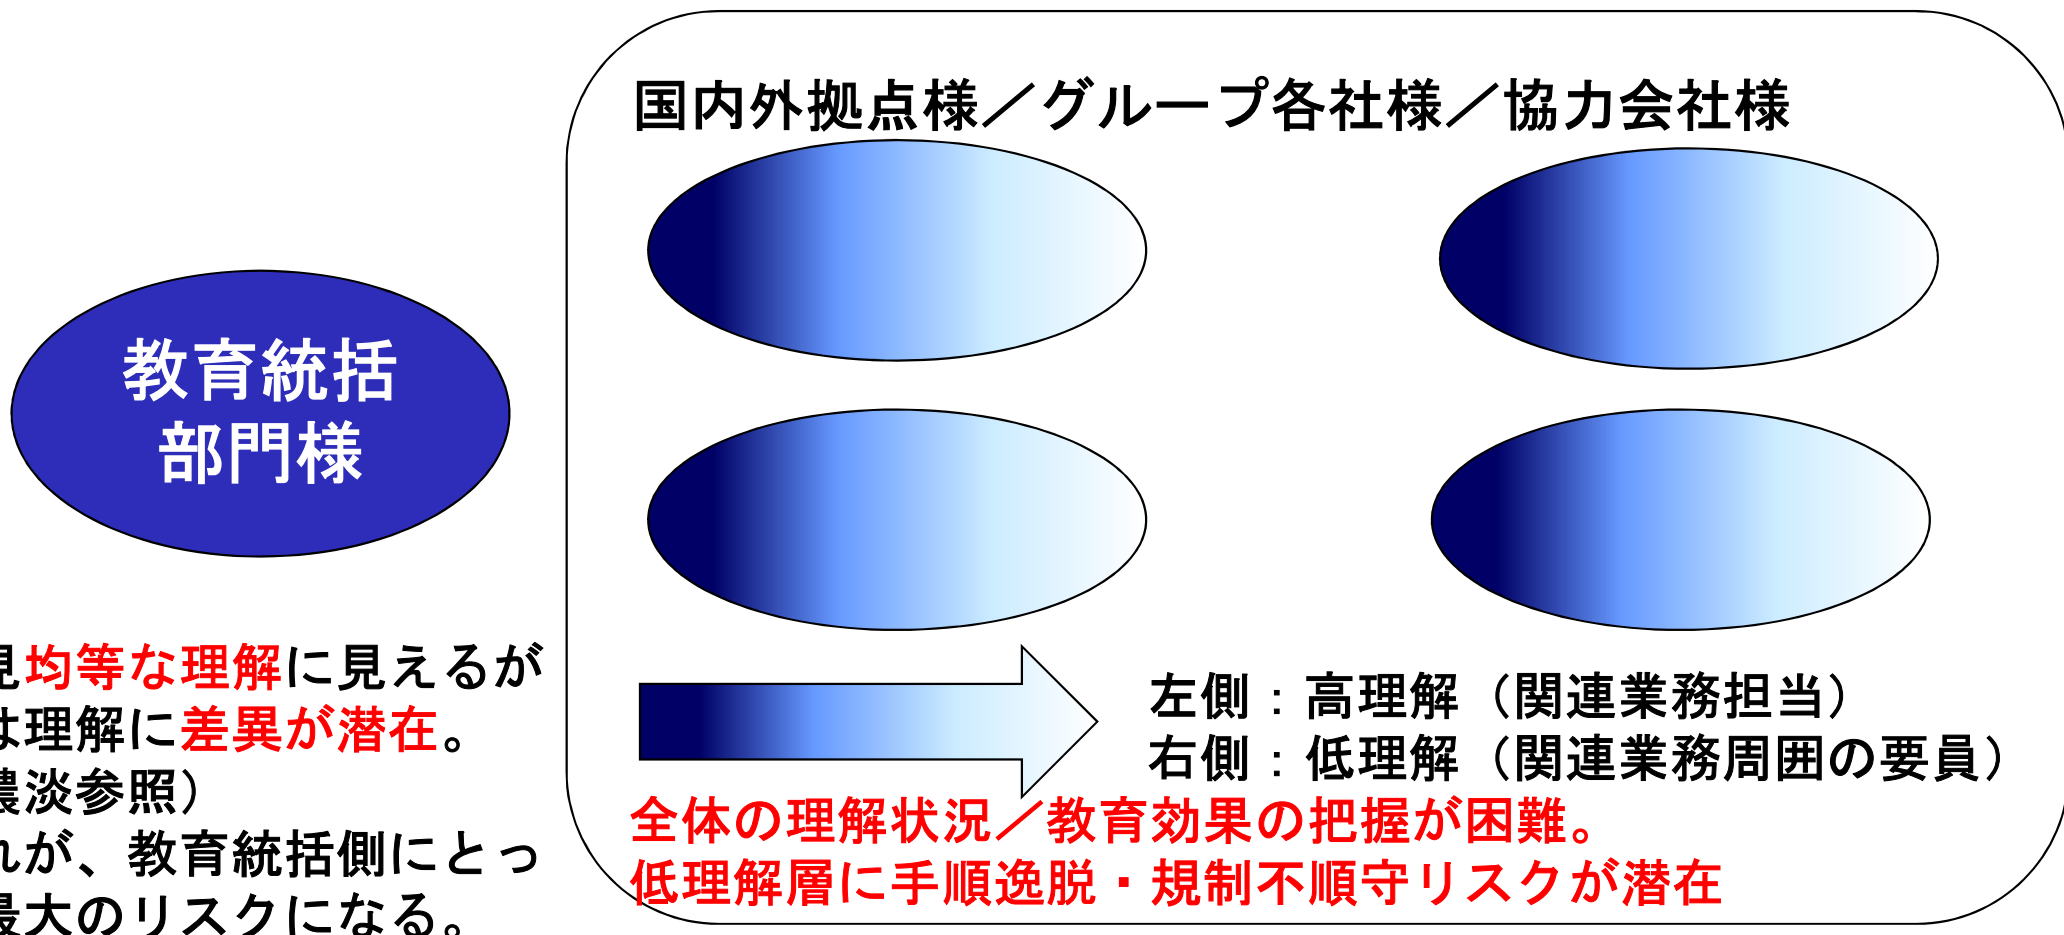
教育統括部門様

国内外拠点様／グループ各社様／協力会社様

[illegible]見均等な理解に見えるが
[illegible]は理解に差異が潜在。
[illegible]濃淡参照）
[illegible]れが、教育統括側にとっ
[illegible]最大のリスクになる。

左側：高理解（関連業務担当）
右側：低理解（関連業務周囲の要員）

全体の理解状況／教育効果の把握が困難。
低理解層に手順逸脱・規制不順守リスクが潜在